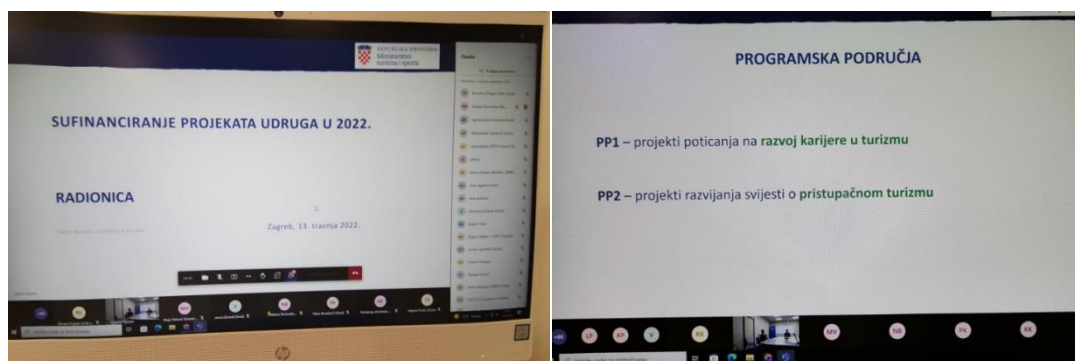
REPUBLIKA HRVATSKA
Ministarstvo turizma i sporta

SUFINANCIRANJE PROJEKATA UDRUGA U 2022.

RADIONICA

Zagreb, 13. travnja 2022.

PROGRAMSKA PODRUČJA

PP1 – projekti poticanja na razvoj karijere u turizmu

PP2 – projekti razvijanja svijesti o pristupačnom turizmu

LP KP V KK MV NB PK KK